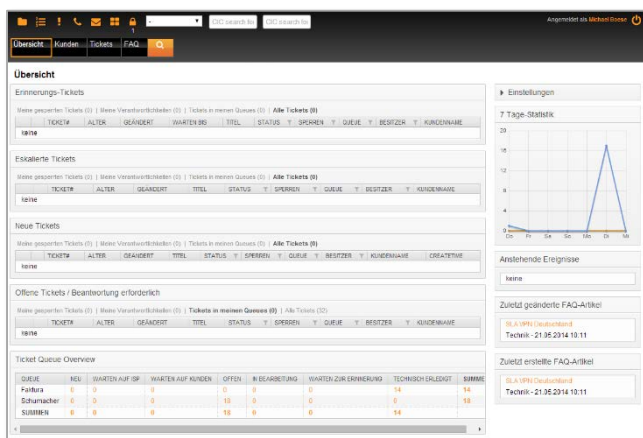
1

- | CIC search fo | CIC search fo

Angemeldet als Michael Boese

Übersicht | Kunden | Tickets | FAQ

Übersicht

Erinnerungs-Tickets

Meine gesperrten Tickets (0) | Meine Verantwortlichkeiten (0) | Tickets in meinen Queues (0) | Alle Tickets (0)

| TICKET# | ALTER | GEÄNDERT | WARTEN BIS | TITEL | STATUS | SPERREN | QUEUE | BESITZER | KUNDENNAME |
|---|---|---|---|---|---|---|---|---|---|
| keine | | | | | | | | | |

Eskalierte Tickets

Meine gesperrten Tickets (0) | Meine Verantwortlichkeiten (0) | Tickets in meinen Queues (0) | Alle Tickets (0)

| TICKET# | ALTER | GEÄNDERT | TITEL | STATUS | SPERREN | QUEUE | BESITZER | KUNDENNAME |
|---|---|---|---|---|---|---|---|---|
| keine | | | | | | | | |

Neue Tickets

Meine gesperrten Tickets (0) | Meine Verantwortlichkeiten (0) | Tickets in meinen Queues (0) | Alle Tickets (0)

| TICKET# | ALTER | GEÄNDERT | TITEL | STATUS | SPERREN | QUEUE | BESITZER | KUNDENNAME | CREATETIME |
|---|---|---|---|---|---|---|---|---|---|
| keine | | | | | | | | | |

Offene Tickets / Beantwortung erforderlich

Meine gesperrten Tickets (0) | Meine Verantwortlichkeiten (0) | Tickets in meinen Queues (0) | Alle Tickets (32)

| TICKET# | ALTER | GEÄNDERT | TITEL | STATUS | SPERREN | QUEUE | BESITZER | KUNDENNAME |
|---|---|---|---|---|---|---|---|---|
| keine | | | | | | | | |

Ticket Queue Overview

| QUEUE | NEU | WARTEN AUF ISP | WARTEN AUF KUNDEN | OFFEN | IN BEARBEITUNG | WARTEN ZUR ERINNERUNG | TECHNISCH ERLEDIGT | SUMME |
|---|---|---|---|---|---|---|---|---|
| Faktura | 0 | 0 | 0 | 0 | 0 | 0 | 14 | 14 |
| Schumacher | 0 | 0 | 0 | 18 | 0 | 0 | 0 | 18 |
| SUMMEN | 0 | 0 | 0 | 18 | 0 | 0 | 14 | |

Einstellungen

7 Tage-Statistik

20
15
10
5
0

Do Fr Sa So Mo Di Mi

Anstehende Ereignisse

keine

Zuletzt geänderte FAQ-Artikel

SLA VPN Deutschland
Technik - 21.05.2014 10:11

Zuletzt erstellte FAQ-Artikel

SLA VPN Deutschland
Technik - 21.05.2014 10:11